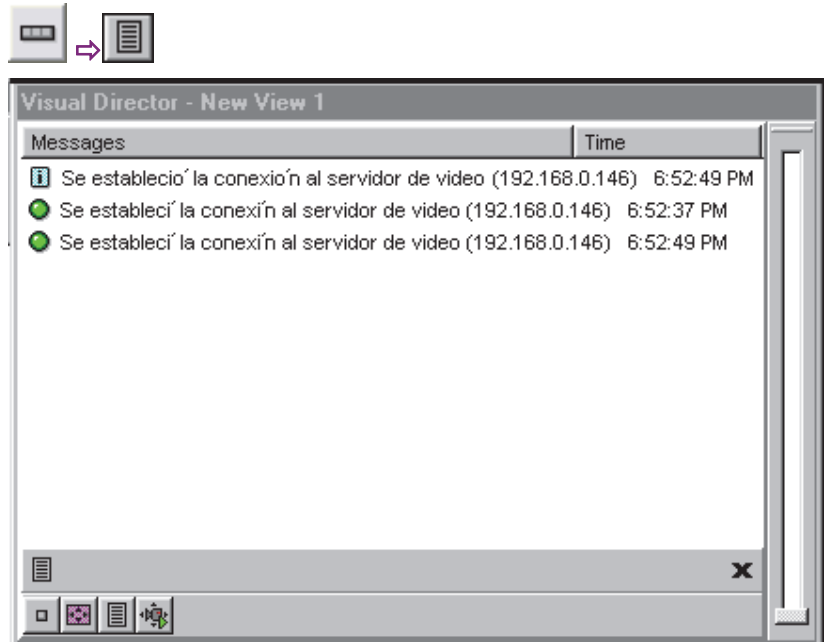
Visual Director - New View 1

| Messages | Time |
|---|---|
| Se establecio´ la conexio´n al servidor de video (192.168.0.146) | 6:52:49 PM |
| Se estableci´ la conexi´n al servidor de video (192.168.0.146) | 6:52:37 PM |
| Se estableci´ la conexi´n al servidor de video (192.168.0.146) | 6:52:49 PM |